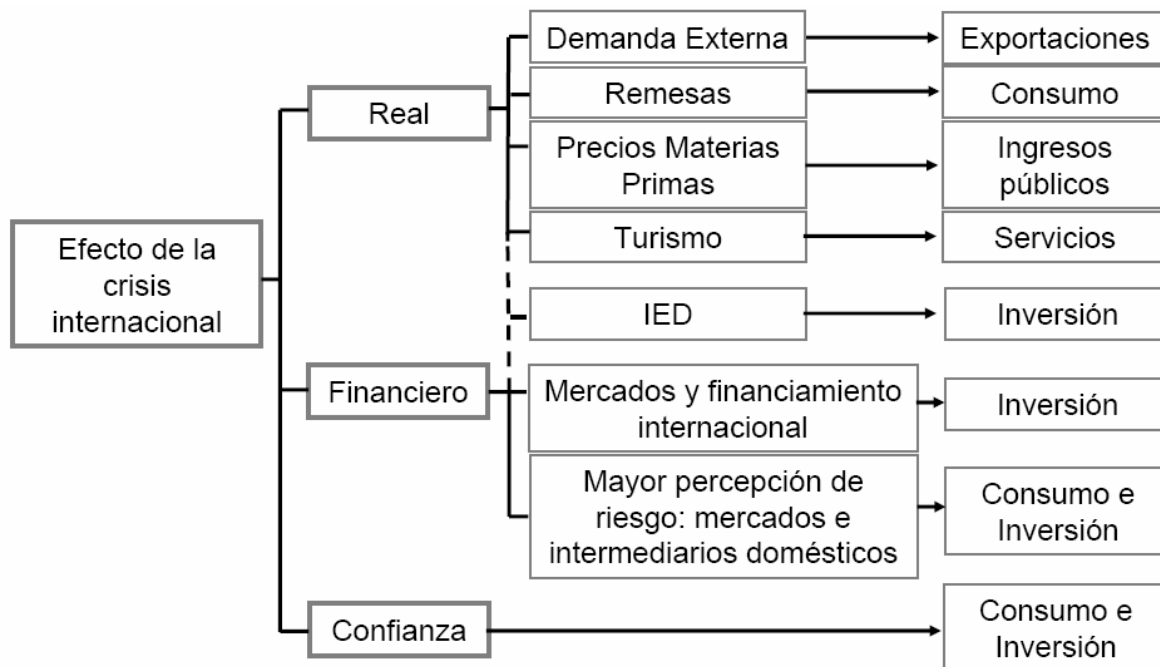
Efecto de la crisis internacional

Real

Demanda Externa

Exportaciones

Remesas

Consumo

Precios Materias Primas

Ingresos públicos

Turismo

Servicios

IED

Inversión

Financiero

Mercados y financiamiento internacional

Inversión

Mayor percepción de riesgo: mercados e intermediarios domésticos

Consumo e Inversión

Confianza

Consumo e Inversión